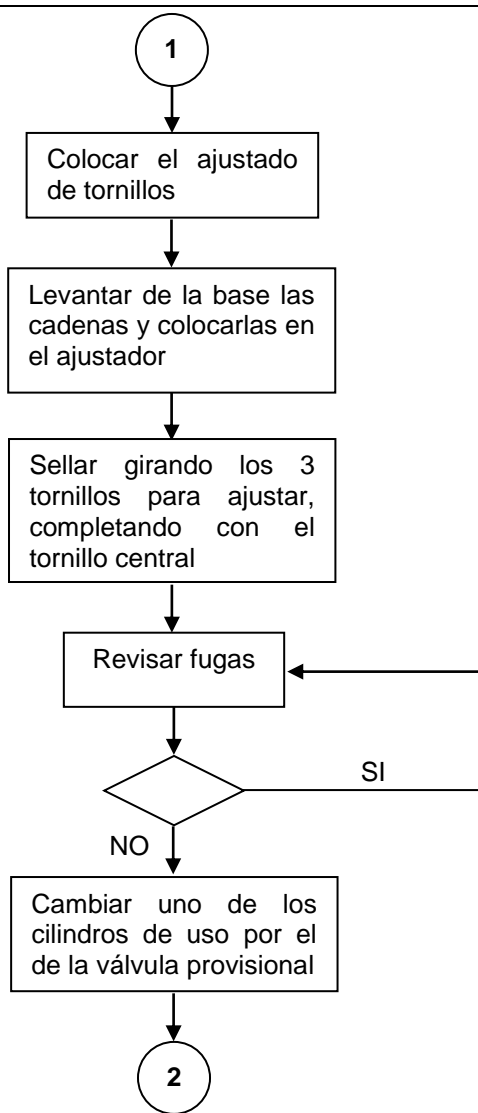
1

Colocar el ajustado de tornillos

Levantar de la base las cadenas y colocarlas en el ajustador

Sellar girando los 3 tornillos para ajustar, completando con el tornillo central

Revisar fugas

SI

NO

Cambiar uno de los cilindros de uso por el de la válvula provisional

2